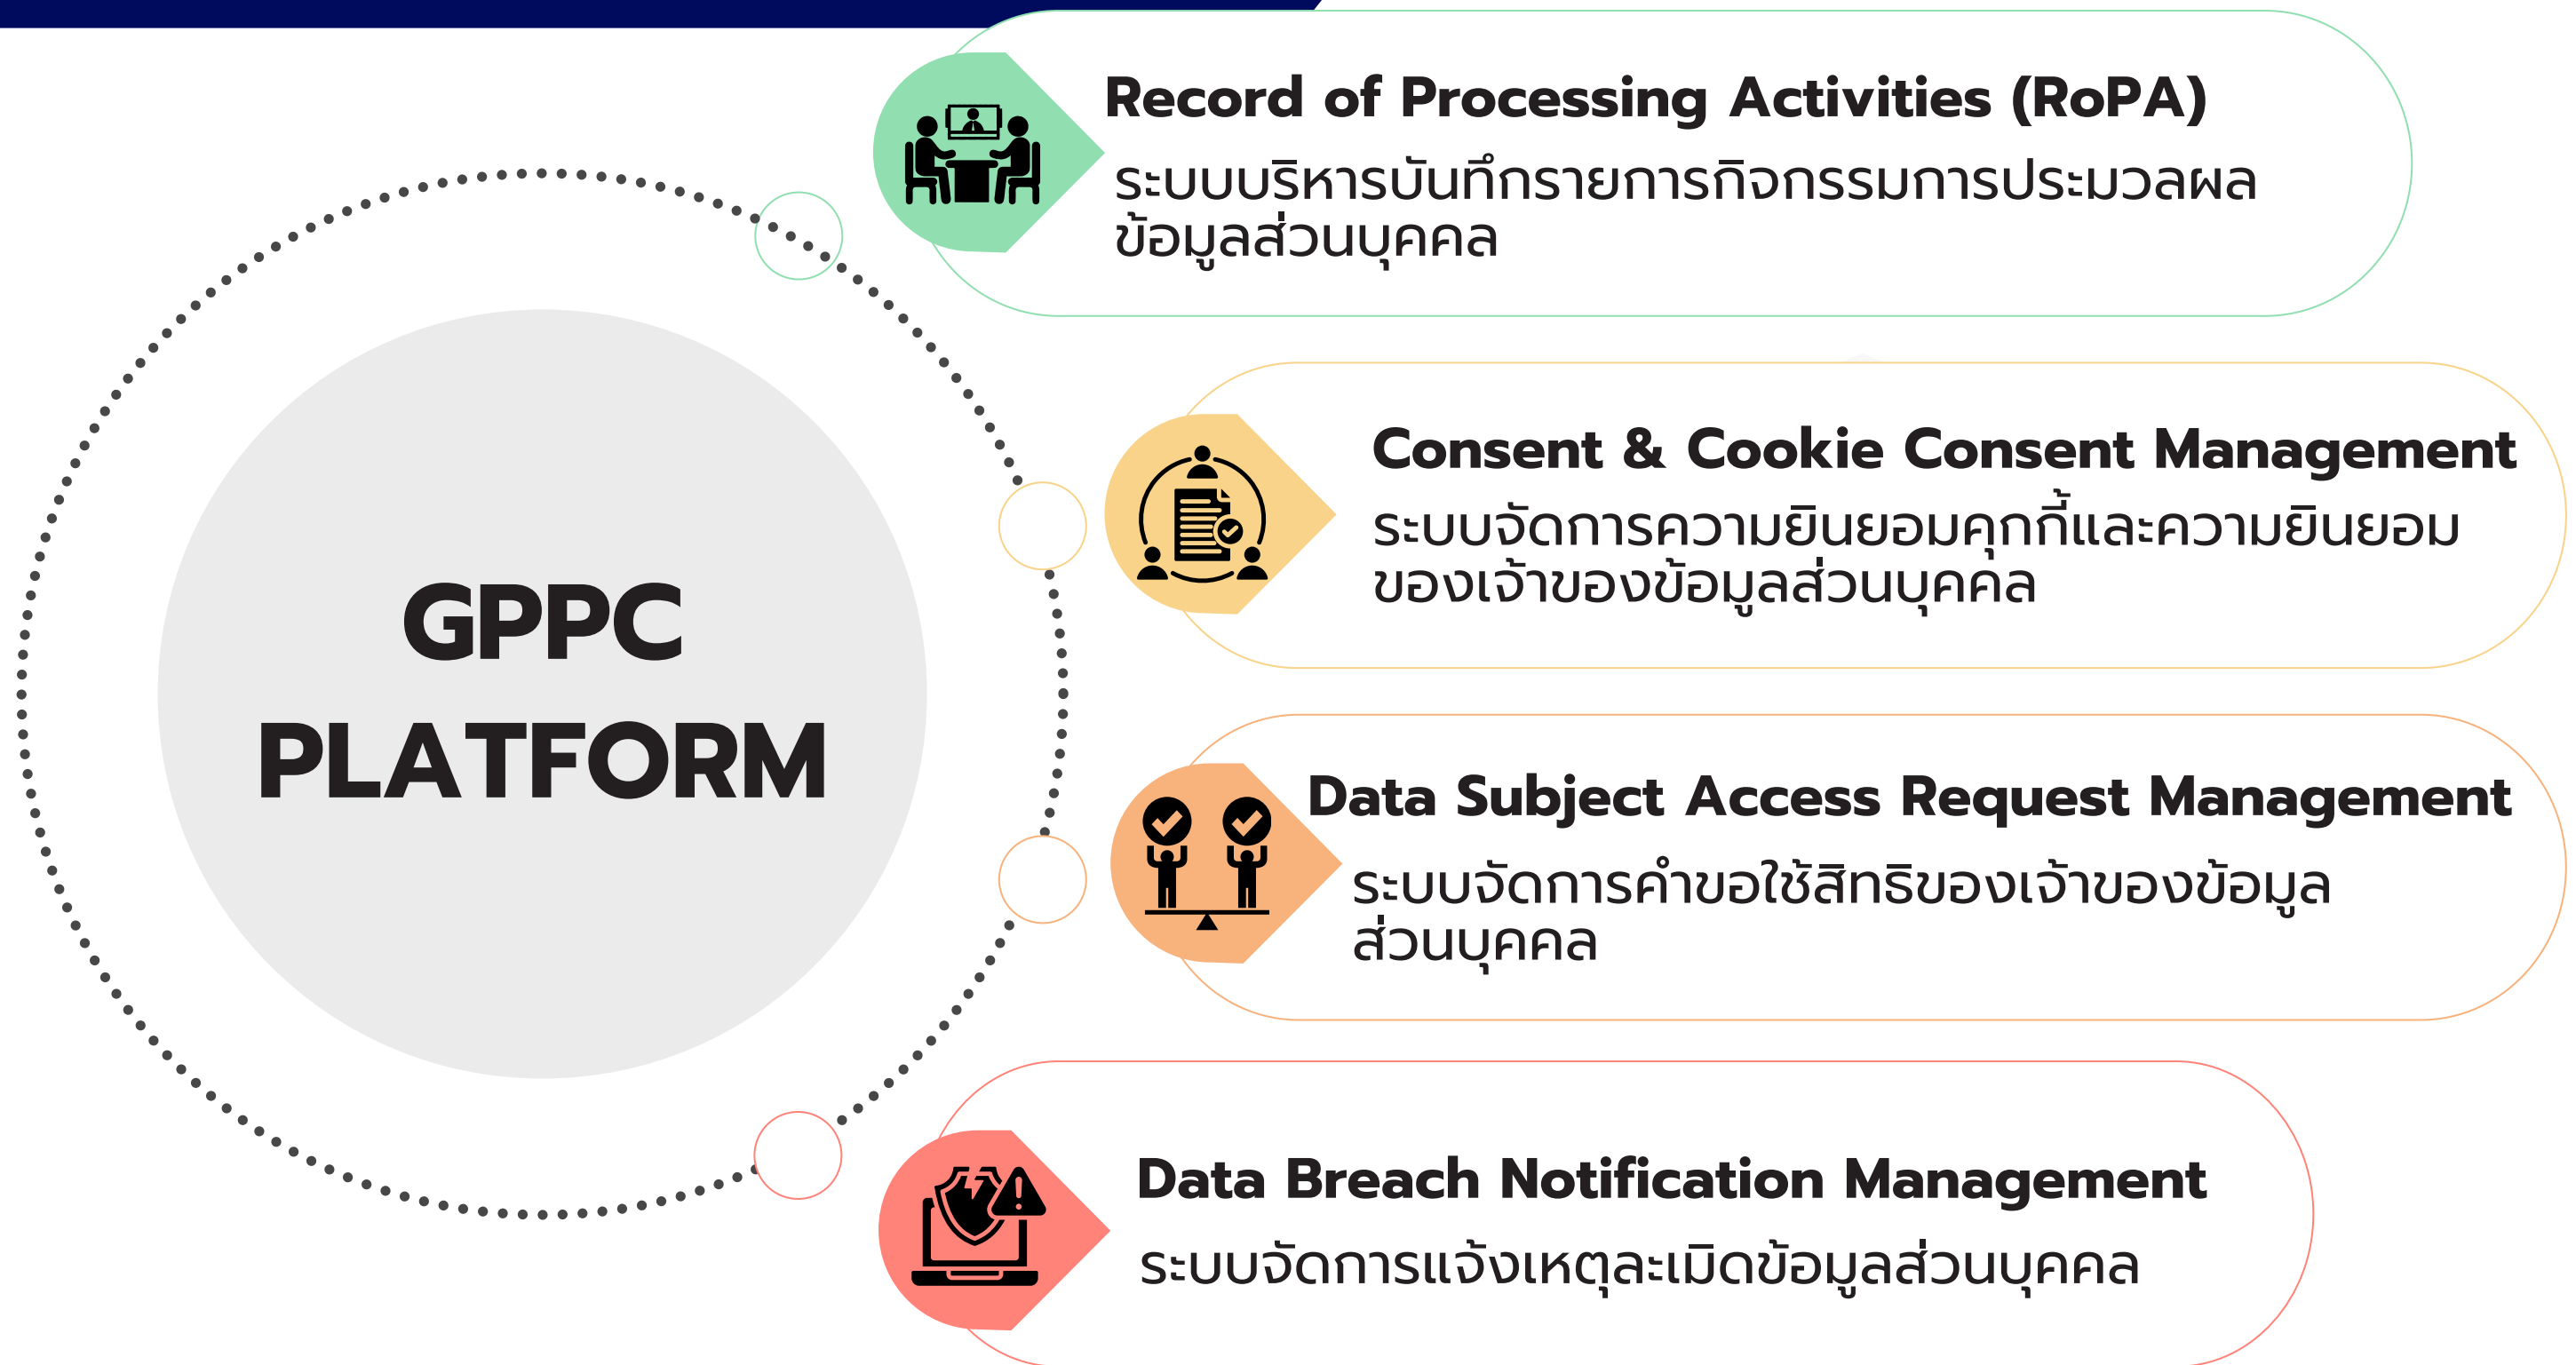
GPPC PLATFORM

Record of Processing Activities (RoPA)
ระบบบริหารบันทึกรายการกิจกรรมการประมวลผลข้อมูลส่วนบุคคล

Consent & Cookie Consent Management
ระบบจัดการความยินยอมคุกกี้และความยินยอมของเจ้าของข้อมูลส่วนบุคคล

Data Subject Access Request Management
ระบบจัดการคำขอใช้สิทธิของเจ้าของข้อมูลส่วนบุคคล

Data Breach Notification Management
ระบบจัดการแจ้งเหตุละเมิดข้อมูลส่วนบุคคล